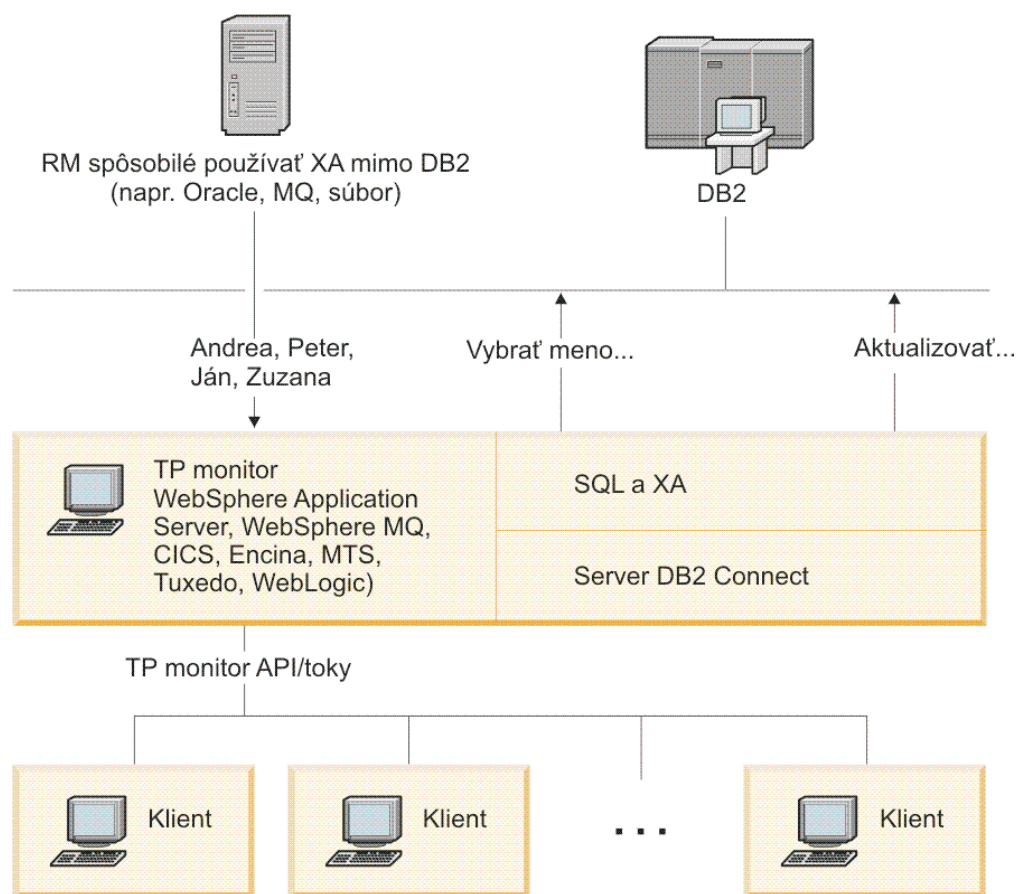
RM spôsobilé používať XA mimo DB2
(napr. Oracle, MQ, súbor)

DB2

Andrea, Peter,
Ján, Zuzana

Vybrať meno...

Aktualizovať...

TP monitor
WebSphere Application
Server, WebSphere MQ,
CICS, Encina, MTS,
Tuxedo, WebLogic)

SQL a XA

Server DB2 Connect

TP monitor API/toky

Klient

Klient

...

Klient